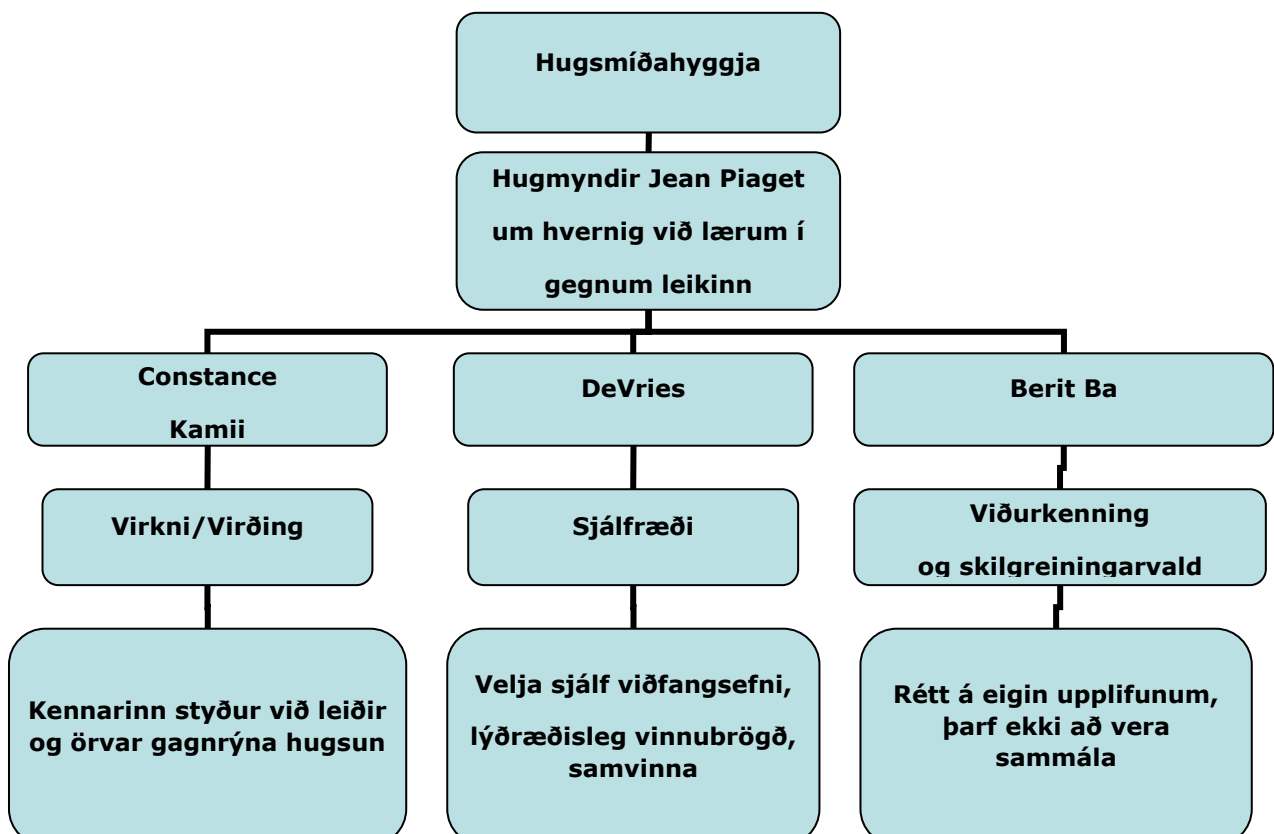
Hugsmíðahyggja

Hugmyndir Jean Piaget um hvernig við lærum í gegnum leikinn

Constance Kamii

DeVries

Berit Ba

Virkni/Virðing

Sjálfræði

Viðurkenning og skilgreiningarvald

Kennarinn styður við leiðir og örvar gagnrýna hugsun

Velja sjálf viðfangsefni, lýðræðisleg vinnubrögð, samvinna

Rétt á eigin upplifunum, þarf ekki að vera sammála